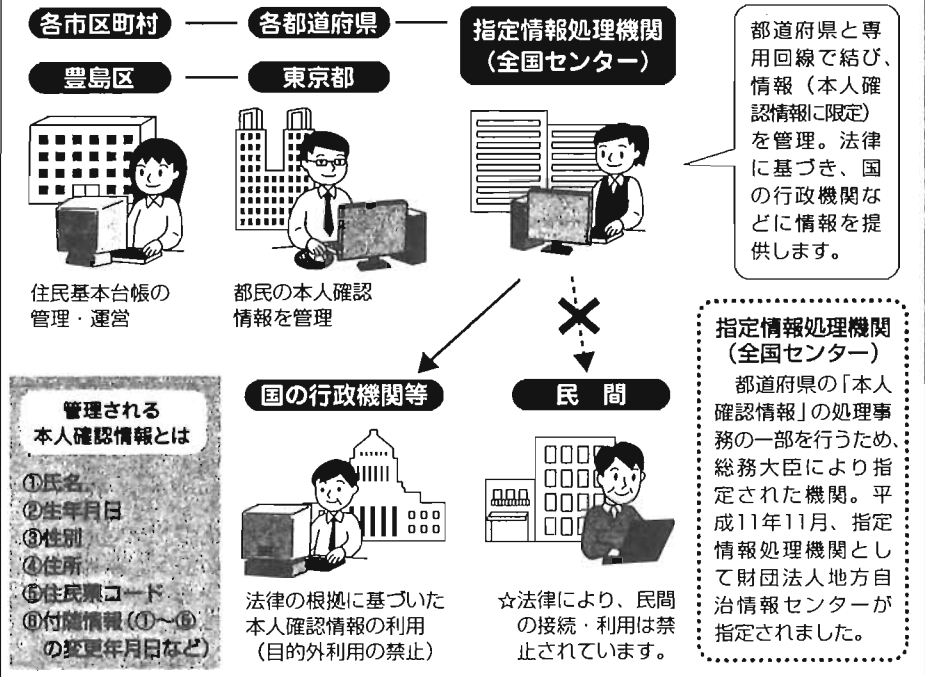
各市区町村 — 各都道府県 — 指定情報処理機関（全国センター）

豊島区 — 東京都

都道府県と専用回線で結び、情報（本人確認情報に限定）を管理。法律に基づき、国の行政機関などに情報を提供します。

住民基本台帳の管理・運営

都民の本人確認情報を管理

指定情報処理機関（全国センター）
都道府県の「本人確認情報」の処理事務の一部を行うため、総務大臣により指定された機関。平成11年11月、指定情報処理機関として財団法人地方自治情報センターが指定されました。

管理される本人確認情報とは
①氏名
②生年月日
③性別
④住所
⑤住民票コード
⑥付随情報（①～⑤の変更年月日など）

国の行政機関等

法律の根拠に基づいた本人確認情報の利用（目的外利用の禁止）

民　間

☆法律により、民間の接続・利用は禁止されています。